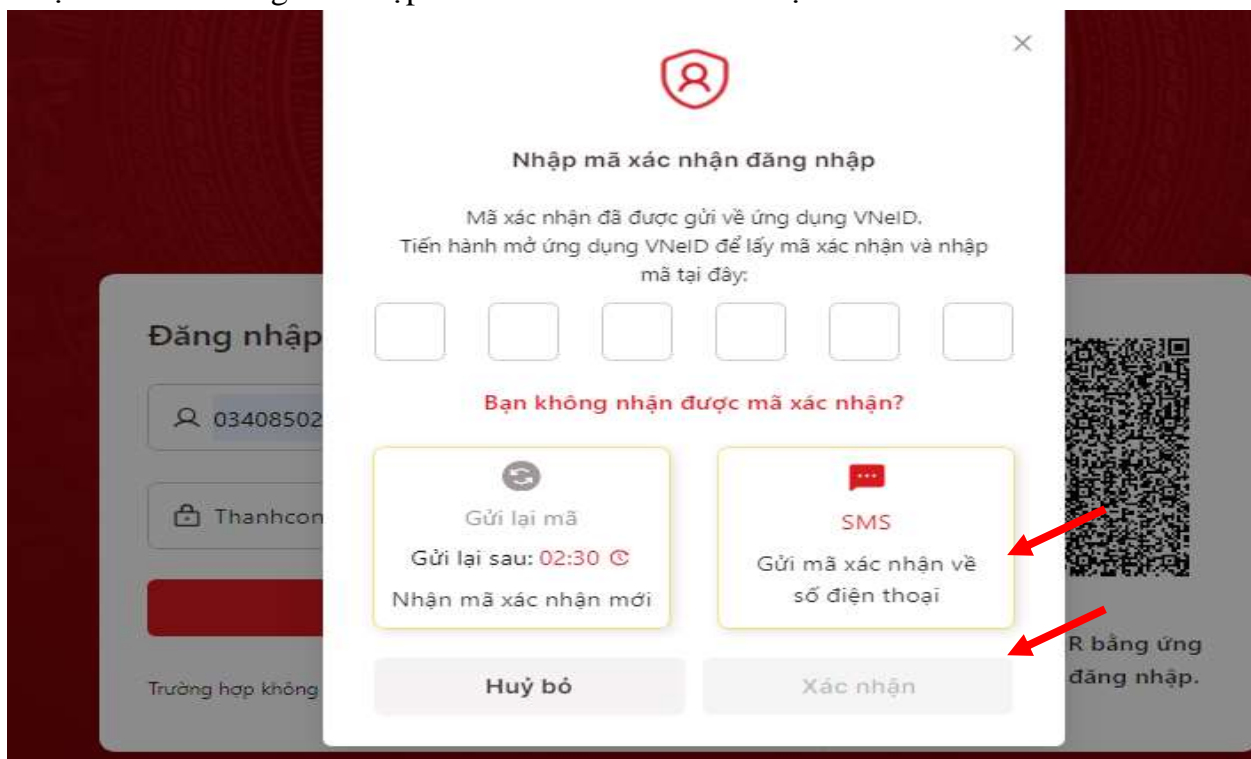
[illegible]

×

Nhập mã xác nhận đăng nhập

Mã xác nhận đã được gửi về ứng dụng VNeID.
Tiến hành mở ứng dụng VNeID để lấy mã xác nhận và nhập mã tại đây:

Bạn không nhận được mã xác nhận?

Gửi lại mã
Gửi lại sau: 02:30
Nhận mã xác nhận mới

SMS
Gửi mã xác nhận về số điện thoại

Huỷ bỏ

Xác nhận

Đăng nhập

03408502

Thanhcon

Trường hợp không

R bằng ứng
đăng nhập.